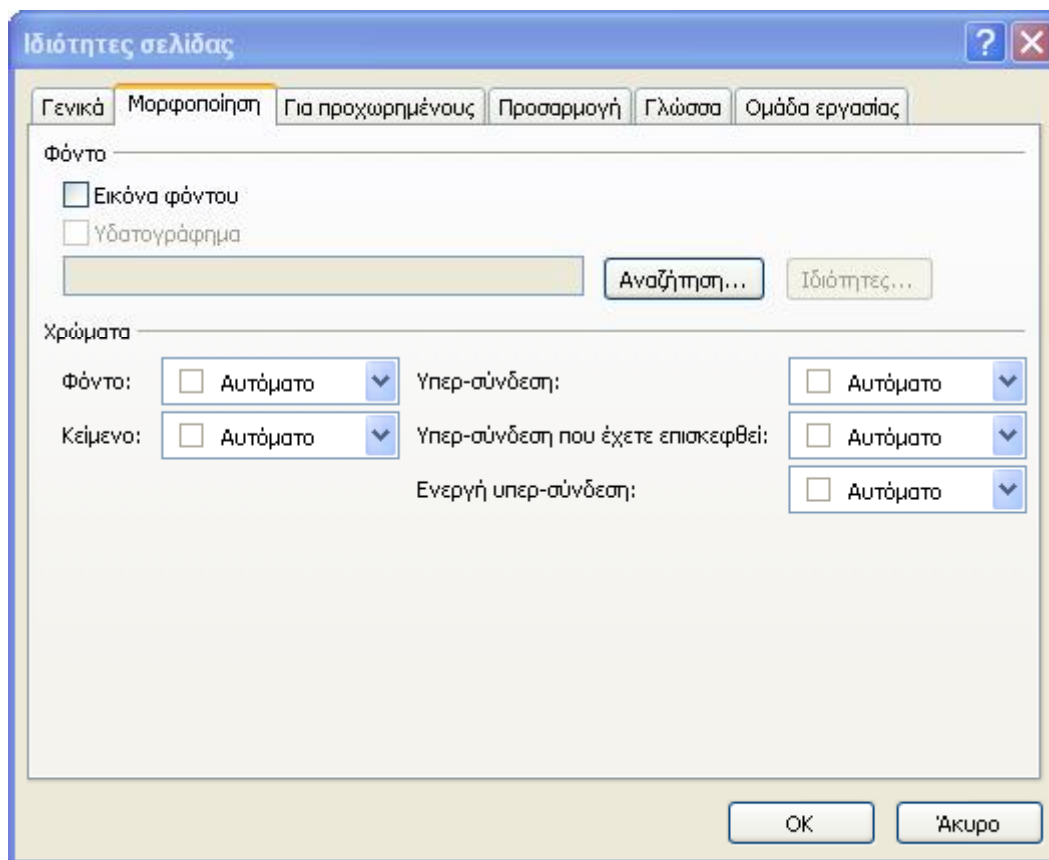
Ιδιότητες σελίδας

?

Γενικά | Μορφοποίηση | Για προχωρημένους | Προσαρμογή | Γλώσσα | Ομάδα εργασίας

Φόντο

Εικόνα φόντου

Υδατογράφημα

Αναζήτηση...

Ιδιότητες...

Χρώματα

Φόντο: Αυτόματο

Κείμενο: Αυτόματο

Υπερ-σύνδεση: Αυτόματο

Υπερ-σύνδεση που έχετε επισκεφθεί: Αυτόματο

Ενεργή υπερ-σύνδεση: Αυτόματο

OK

Άκυρο